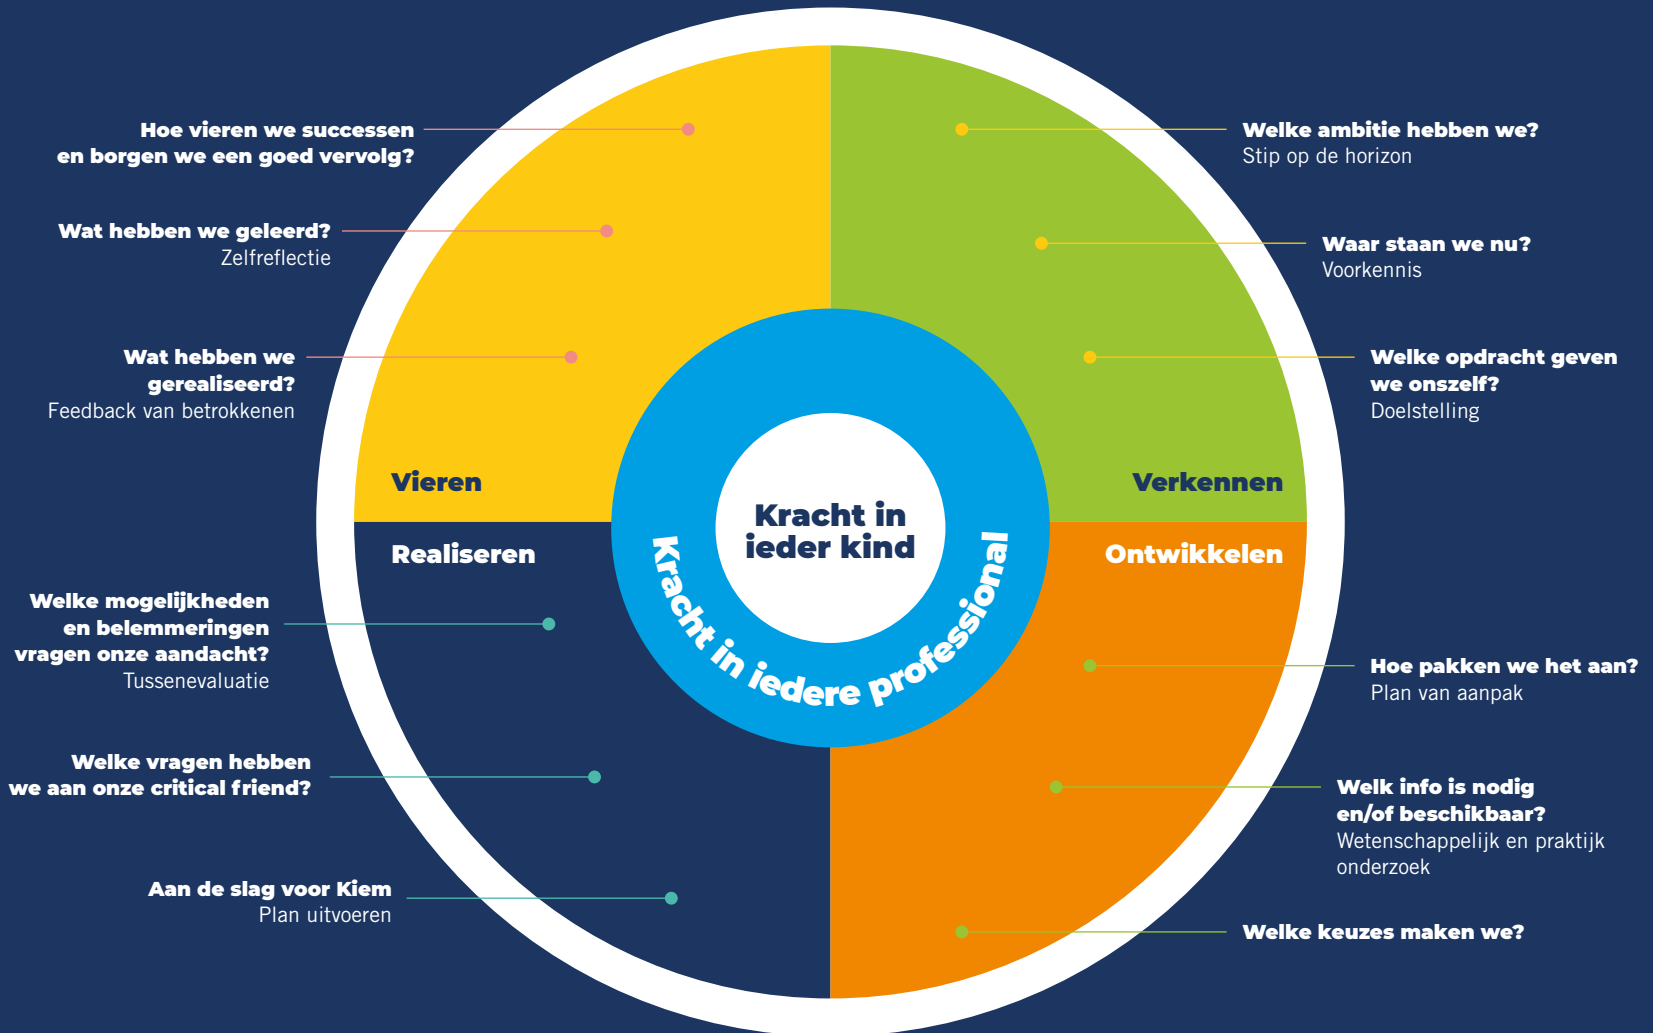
Hoe vieren we successen en borgen we een goed vervolg?

Wat hebben we geleerd?
Zelfreflectie

Wat hebben we gerealiseerd?
Feedback van betrokkenen

Welke ambitie hebben we?
Stip op de horizon

Waar staan we nu?
Voorkennis

Welke opdracht geven we onszelf?
Doelstelling

Vieren

Verkennen

Kracht in ieder kind

Kracht in iedere professional

Realiseren

Ontwikkelen

Welke mogelijkheden en belemmeringen vragen onze aandacht?
Tussenevaluatie

Welke vragen hebben we aan onze critical friend?

Aan de slag voor Kiem
Plan uitvoeren

Hoe pakken we het aan?
Plan van aanpak

Welk info is nodig en/of beschikbaar?
Wetenschappelijk en praktijk onderzoek

Welke keuzes maken we?